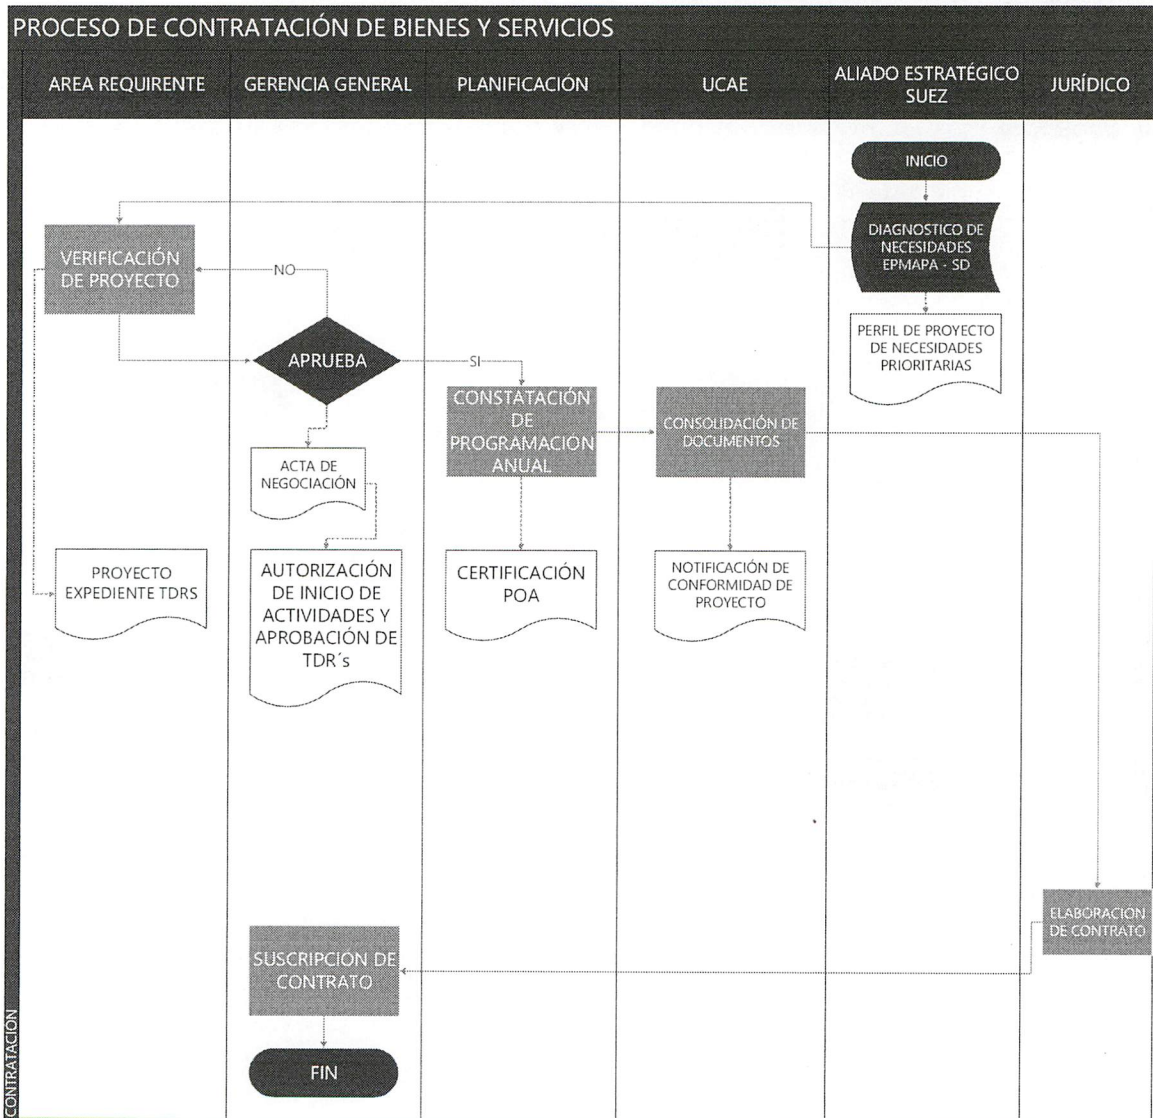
PROCESO DE CONTRATACIÓN DE BIENES Y SERVICIOS

AREA REQUIRENTE
GERENCIA GENERAL
PLANIFICACIÓN
UCAE
ALIADO ESTRATÉGICO SUEZ
JURÍDICO

INICIO

DIAGNOSTICO DE NECESIDADES EPMAPA - SD

PERFIL DE PROYECTO DE NECESIDADES PRIORITARIAS

VERIFICACIÓN DE PROYECTO

NO

APRUEBA

SI

CONSTATACIÓN DE PROGRAMACIÓN ANUAL

CONSOLIDACIÓN DE DOCUMENTOS

ACTA DE NEGOCIACIÓN

PROYECTO EXPEDIENTE TDRS

AUTORIZACIÓN DE INICIO DE ACTIVIDADES Y APROBACIÓN DE TDR´s

CERTIFICACIÓN POA

NOTIFICACIÓN DE CONFORMIDAD DE PROYECTO

ELABORACIÓN DE CONTRATO

SUSCRIPCIÓN DE CONTRATO

FIN

CONTRATACIÓN